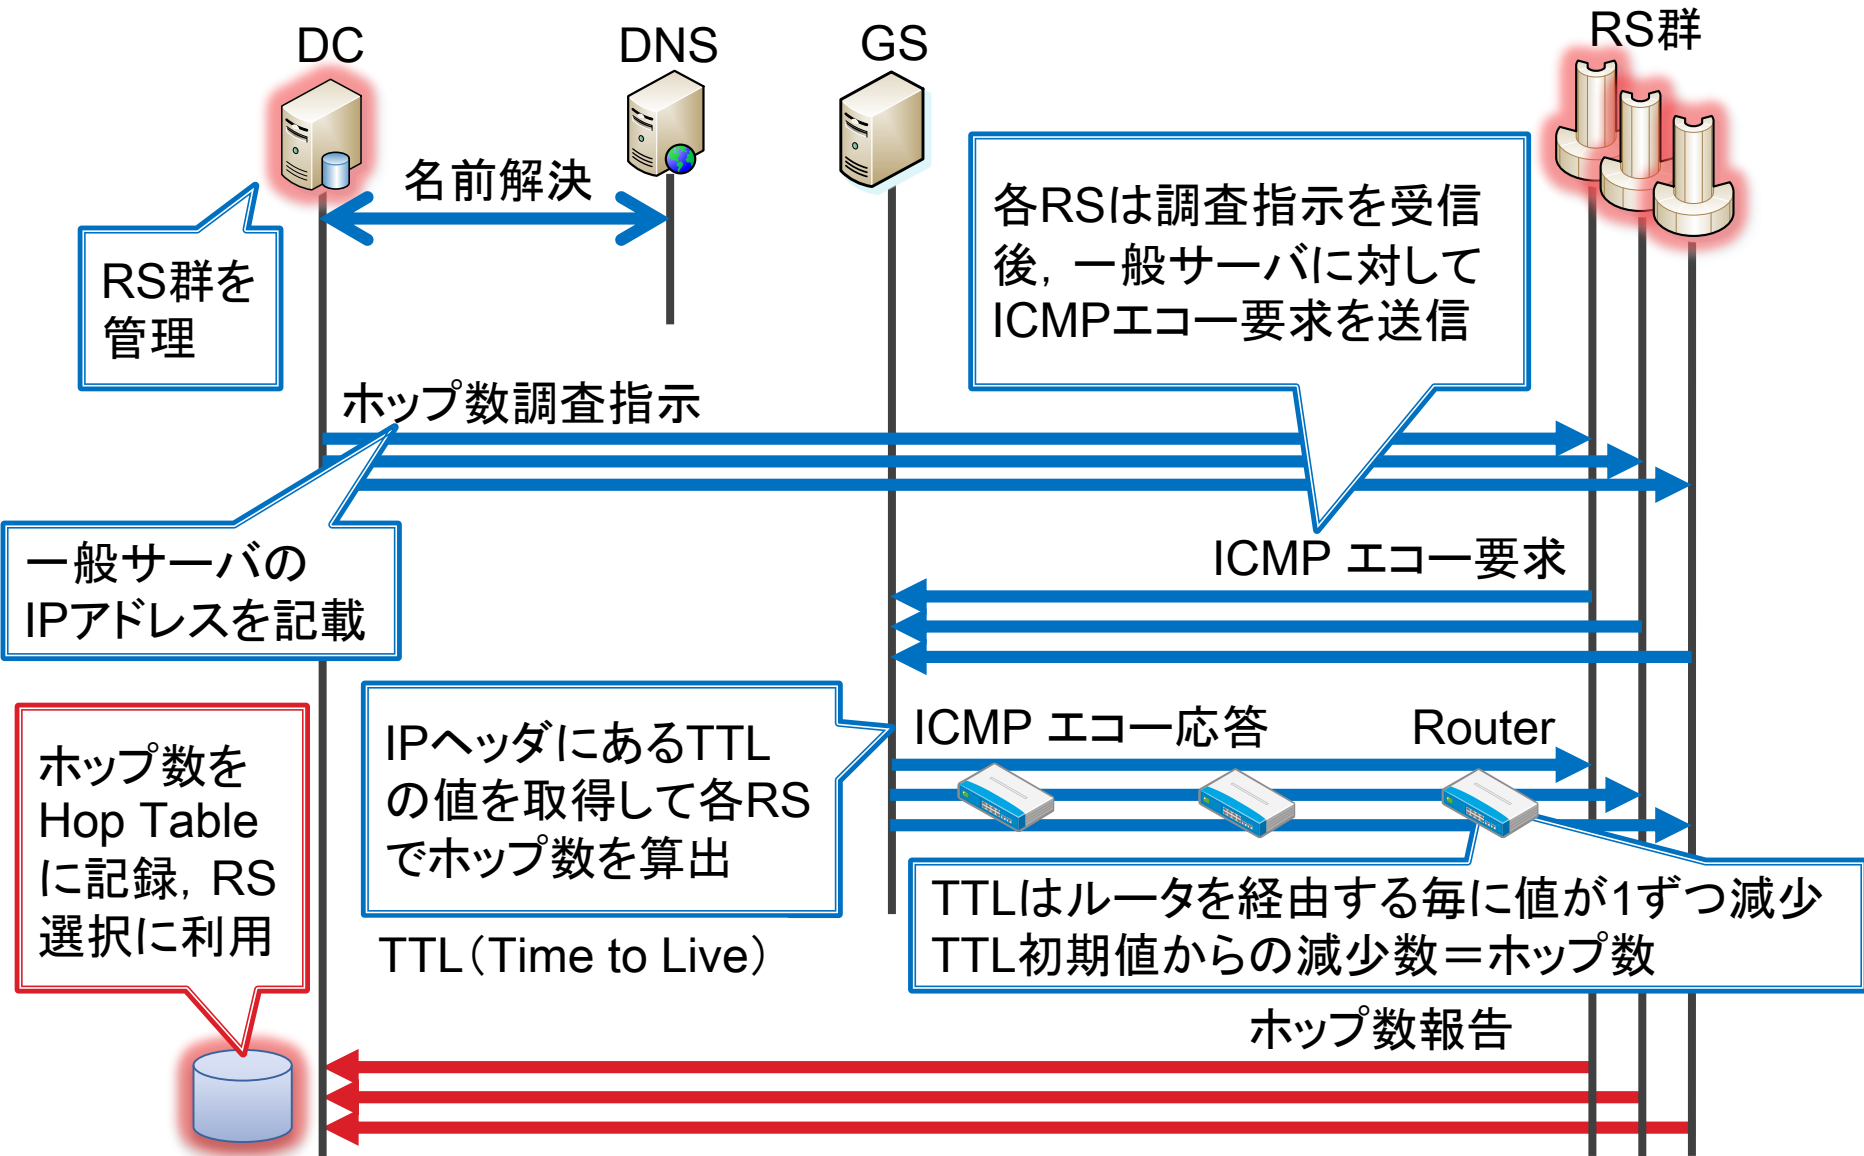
DC

DNS

GS

RS群

名前解決

RS群を
管理

各RSは調査指示を受信後，一般サーバに対してICMPエコー要求を送信

ホップ数調査指示

一般サーバの
IPアドレスを記載

ICMP エコー要求

ICMP エコー応答

Router

IPヘッダにあるTTLの値を取得して各RSでホップ数を算出

ホップ数を
Hop Table
に記録，RS
選択に利用

TTLはルータを経由する毎に値が1ずつ減少
TTL初期値からの減少数＝ホップ数

TTL（Time to Live）

ホップ数報告